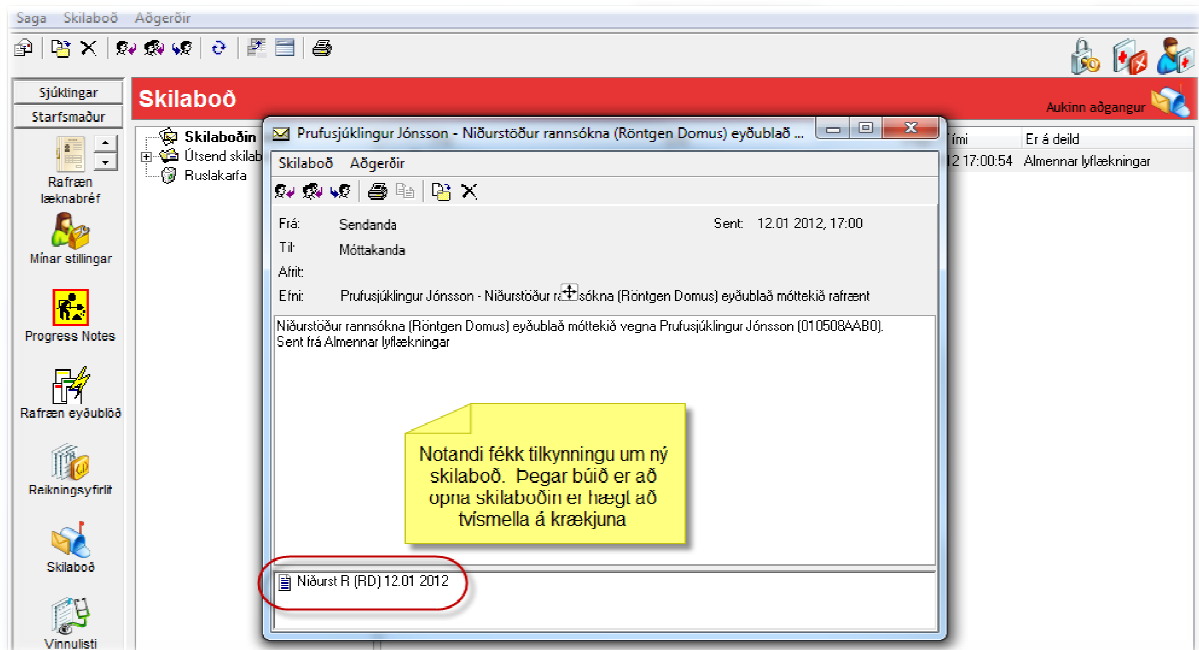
Saga Skilaboð Aðgerðir

Sjúklingar
Starfsmaður

Rafræn læknabréf

Mínar stillingar

Progress Notes

Rafræn eyðublöð

Reikningsyfirlit

Skilaboð

Vinnulisti

Skilaboð

Aukinn aðgangur

Skilaboðin
Útsend skilab
Ruslakarfa

Tími | Er á deild
12 17:00:54 | Almennar lyflækningar

Prufusjúklingur Jónsson - Niðurstöður rannsókna (Röntgen Domus) eyðublað ...

Skilaboð Aðgerðir

Frá: Sendanda
Sent: 12.01 2012, 17:00
Til: Móttakanda
Afrit:
Efni: Prufusjúklingur Jónsson - Niðurstöður rannsókna (Röntgen Domus) eyðublað móttekið rafrænt

Niðurstöður rannsókna (Röntgen Domus) eyðublað móttekið vegna Prufusjúklingur Jónsson (010508AAB0).
Sent frá Almennar lyflækningar

Notandi fékk tilkynningu um ný skilaboð. Þegar búið er að opna skilaboðin er hægt að tvísmella á krækjuna

Niðurst R (RD) 12.01 2012